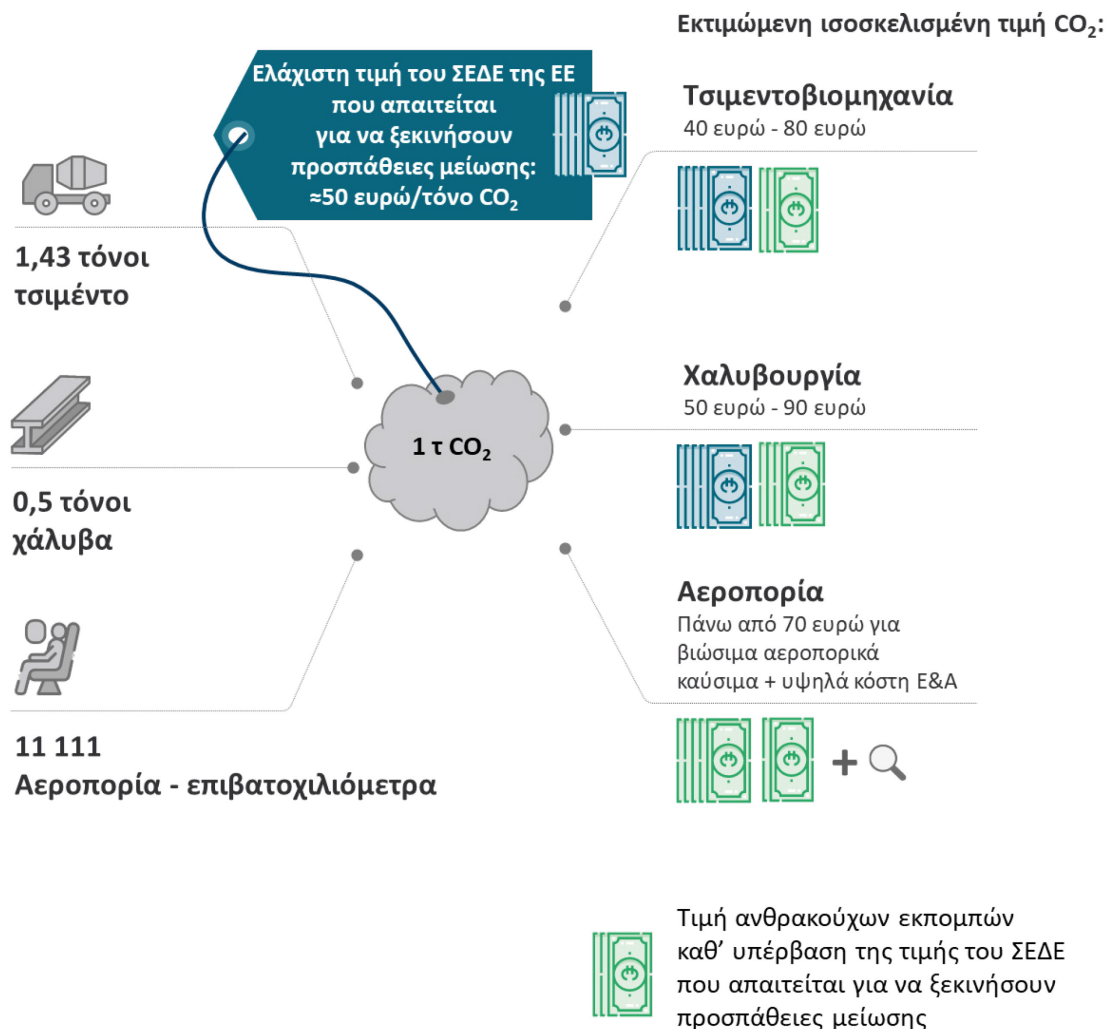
Εκτιμώμενη ισοσκελισμένη τιμή $CO_2$:

Ελάχιστη τιμή του ΣΕΔΕ της ΕΕ που απαιτείται για να ξεκινήσουν προσπάθειες μείωσης: ≈50 ευρώ/τόνο $CO_2$

1,43 τόνοι τσιμέντο

0,5 τόνοι χάλυβα

11 111 Αεροπορία - επιβατοχιλιόμετρα

1 τ $CO_2$

Τσιμεντοβιομηχανία
40 ευρώ - 80 ευρώ

Χαλυβουργία
50 ευρώ - 90 ευρώ

Αεροπορία
Πάνω από 70 ευρώ για βιώσιμα αεροπορικά καύσιμα + υψηλά κόστη Ε&Α

+

Τιμή ανθρακούχων εκπομπών καθ’ υπέρβαση της τιμής του ΣΕΔΕ που απαιτείται για να ξεκινήσουν προσπάθειες μείωσης